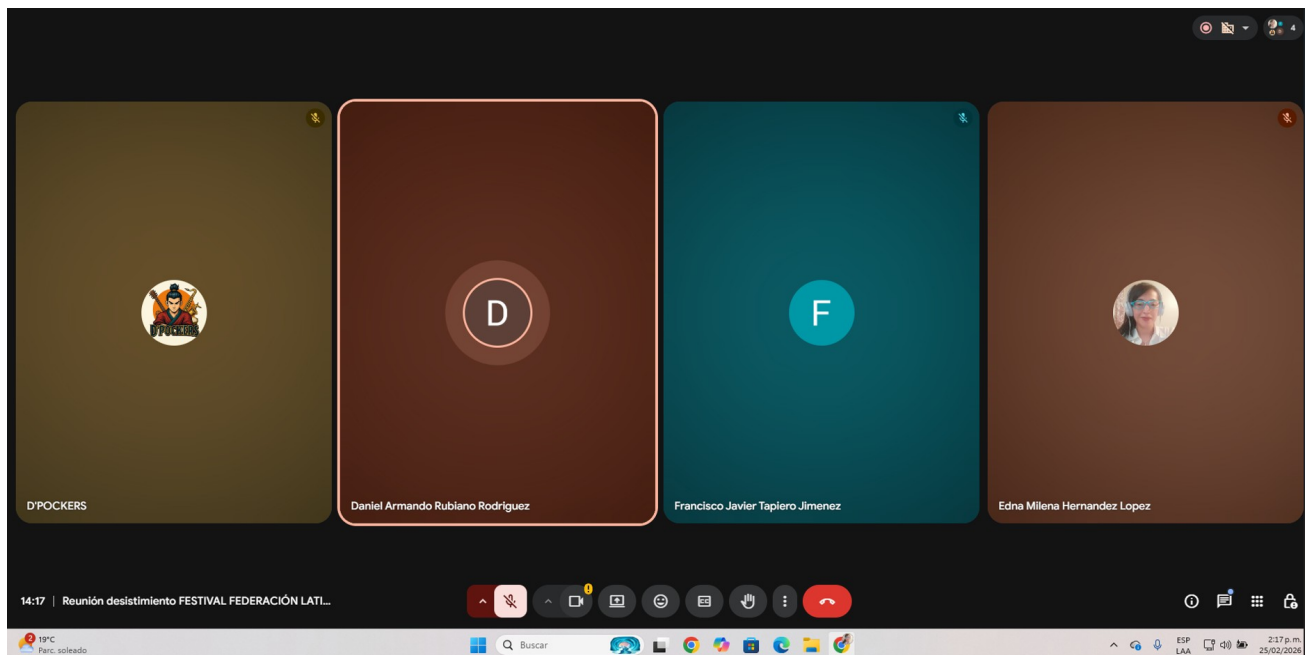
4

D'POCKERS

D

F

D'POCKERS

Daniel Armando Rubiano Rodriguez

Francisco Javier Tapiero Jimenez

Edna Milena Hernandez Lopez

14:17 | Reunión desistimiento FESTIVAL FEDERACIÓN LATI...

2 19°C
Parc. soleado

Buscar

ESP
LAA

2:17 p.m.
25/02/2026